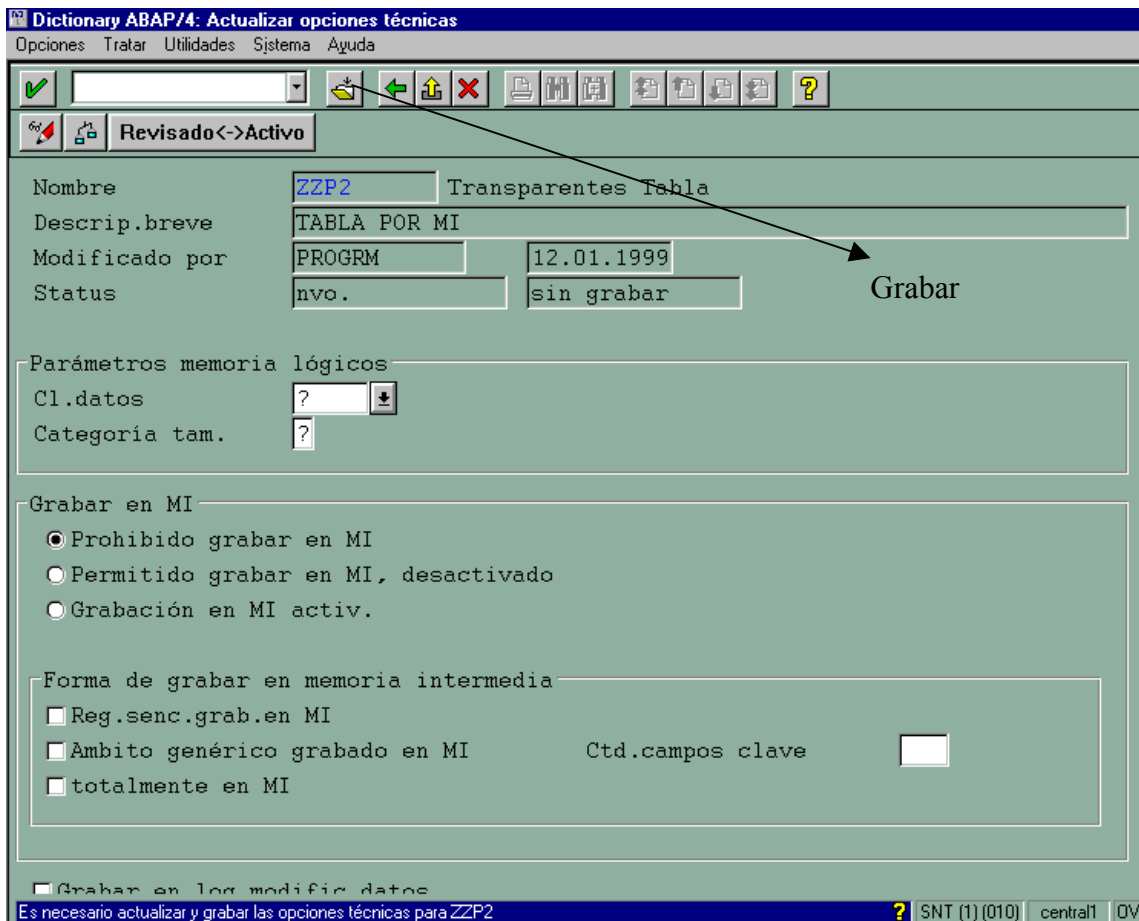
Dictionary ABAP/4: Actualizar opciones técnicas

Opciones Tratar Utilidades Sistema Ayuda

Revisado<->Activo

Nombre ZZP2 Transparentes Tabla

Descrip.breve TABLA POR MI

Modificado por PROGRM 12.01.1999

Status nvo. sin grabar

Grabar

Parámetros memoria lógicos

Cl.datos ?

Categoría tam. ?

Grabar en MI

Prohibido grabar en MI

Permitido grabar en MI, desactivado

Grabación en MI activ.

Forma de grabar en memoria intermedia

Reg.senc.grab.en MI

Ambito genérico grabado en MI Ctd.campos clave

totalmente en MI

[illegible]

Es necesario actualizar y grabar las opciones técnicas para ZZP2

SNT (1) (010) central1 OV